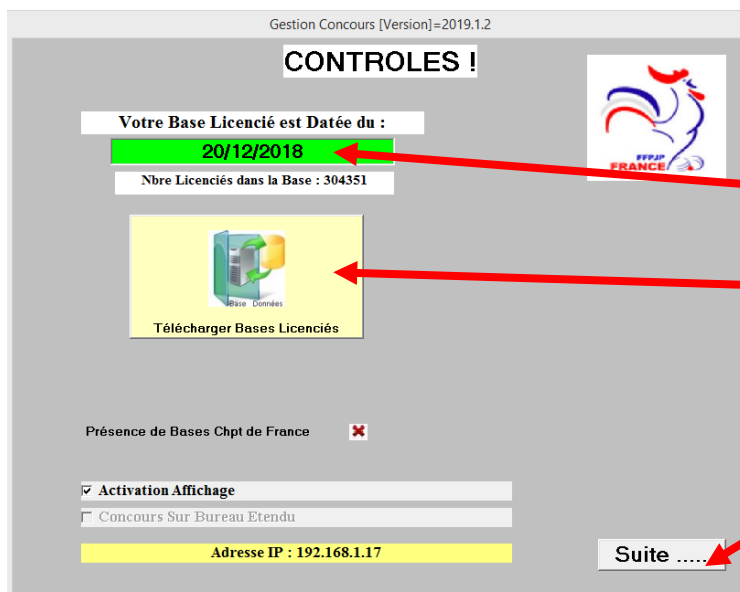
Gestion Concours [Version]=2019.1.2

CONTROLES !

FFPJP
FRANCE

Votre Base Licencié est Datée du :

20/12/2018

Nbre Licenciés dans la Base : 304351

Base Données

Télécharger Bases Licenciés

Présence de Bases Chpt de France

☑ Activation Affichage

☐ Concours Sur Bureau Etendu

Adresse IP : 192.168.1.17

Suite .....